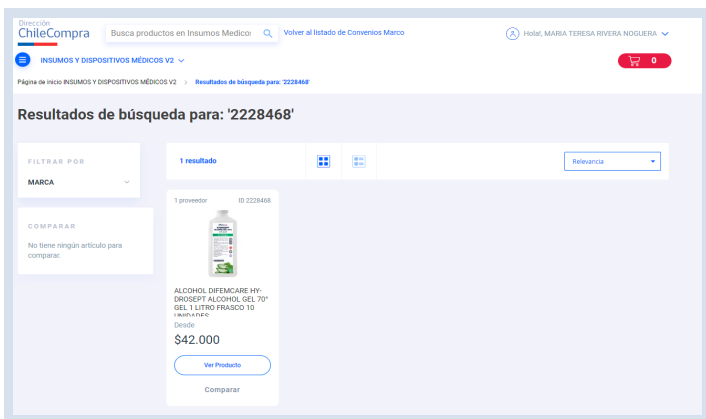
Dirección ChileCompra

Busca productos en Insumos Medicos

Volver al listado de Convenios Marco

Hola!, MARIA TERESA RIVERA NOGUERA

INSUMOS Y DISPOSITIVOS MÉDICOS V2

0

Página de inicio INSUMOS Y DISPOSITIVOS MÉDICOS V2 > Resultados de búsqueda para: '2228468'

Resultados de búsqueda para: '2228468'

FILTRAR POR

MARCA

COMPARAR

No tiene ningún artículo para comparar.

1 resultado

Relevancia

1 proveedor

ID 2228468

ALCOHOL DIFEMCARE HYDROSEPT ALCOHOL GEL 70° GEL 1 LITRO FRASCO 10 UNIDADES

Desde

$42.000

Ver Producto

Comparar